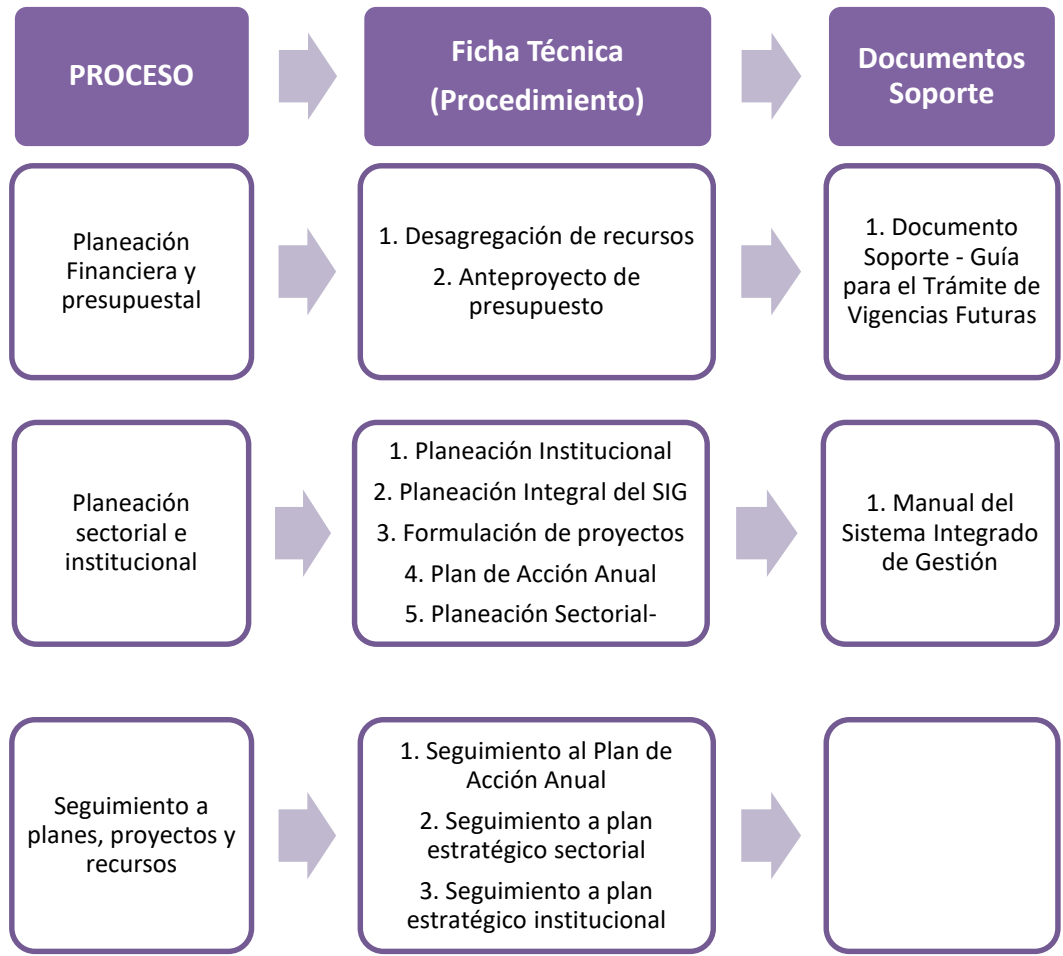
PROCESO

Ficha Técnica (Procedimiento)

Documentos Soporte

Planeación Financiera y presupuestal

1. Desagregación de recursos
2. Anteproyecto de presupuesto

1. Documento Soporte - Guía para el Trámite de Vigencias Futuras

Planeación sectorial e institucional

1. Planeación Institucional
2. Planeación Integral del SIG
3. Formulación de proyectos
4. Plan de Acción Anual
5. Planeación Sectorial-

1. Manual del Sistema Integrado de Gestión

Seguimiento a planes, proyectos y recursos

1. Seguimiento al Plan de Acción Anual
2. Seguimiento a plan estratégico sectorial
3. Seguimiento a plan estratégico institucional